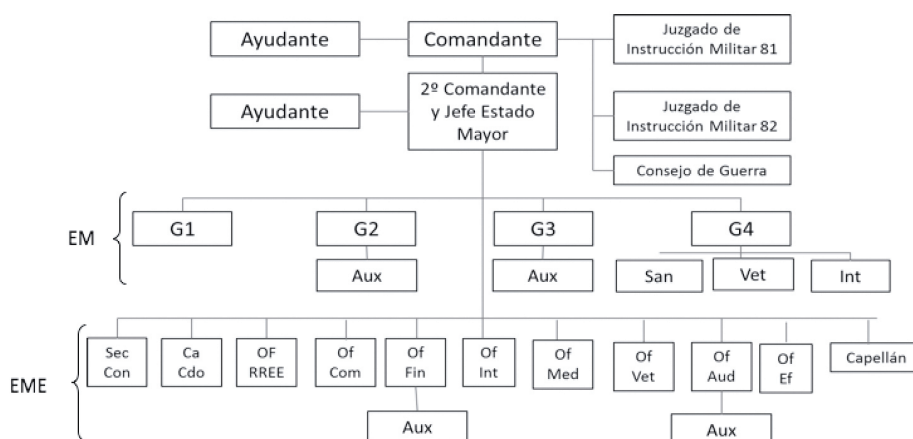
Ayudante
Comandante
Juzgado de Instrucción Militar 81
Ayudante
2º Comandante y Jefe Estado Mayor
Juzgado de Instrucción Militar 82
Consejo de Guerra
EM
G1
G2
Aux
G3
Aux
G4
San
Vet
Int
EME
Sec Con
Ca Cdo
OF RREE
Of Com
Of Fin
Aux
Of Int
Of Med
Of Vet
Of Aud
Aux
Of Ef
Capellán